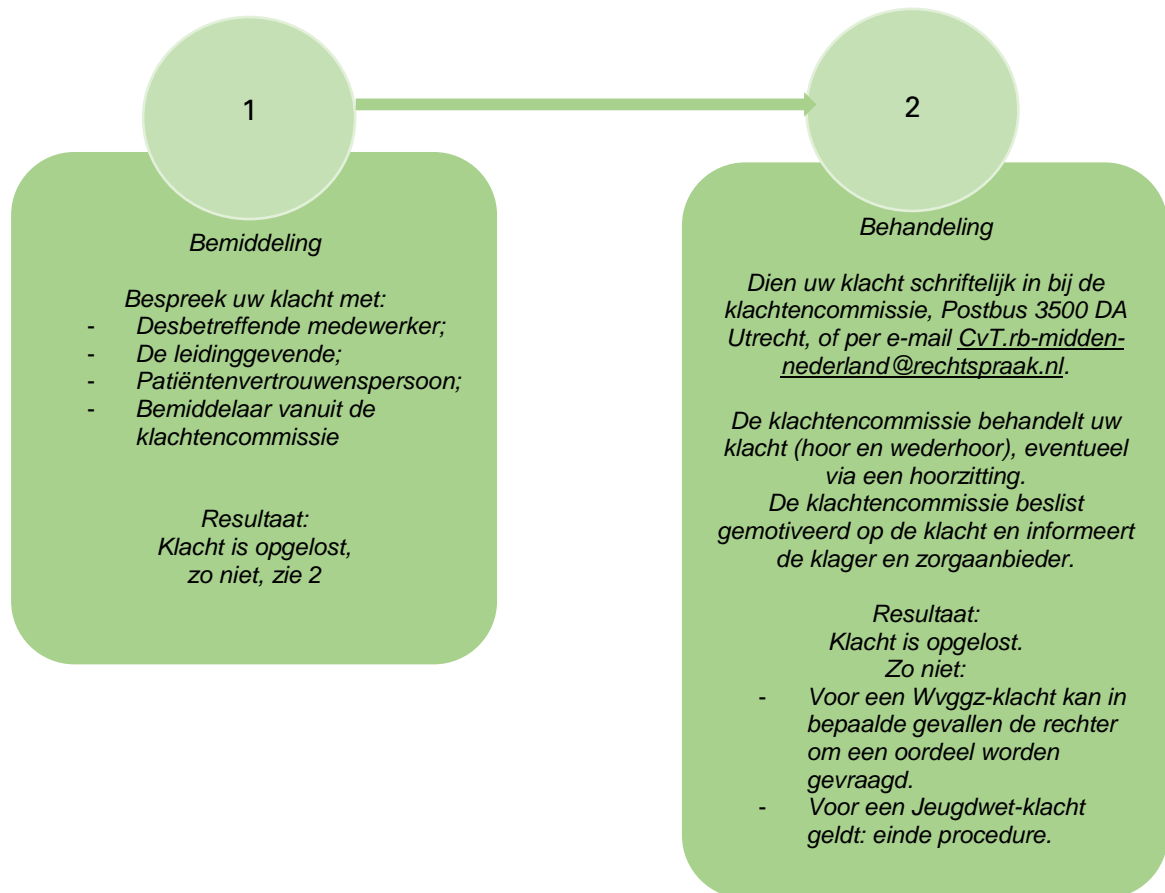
1

Bemiddeling

Bespreek uw klacht met:
- Desbetreffende medewerker;
- De leidinggevende;
- Patiëntenvertrouwenspersoon;
- Bemiddelaar vanuit de klachtencommissie

Resultaat:
Klacht is opgelost,
zo niet, zie 2

2

Behandeling

Dien uw klacht schriftelijk in bij de klachtencommissie, Postbus 3500 DA Utrecht, of per e-mail CvT.rb-midden-nederland@rechtspraak.nl.

De klachtencommissie behandelt uw klacht (hoor en wederhoor), eventueel via een hoorzitting.
De klachtencommissie beslist gemotiveerd op de klacht en informeert de klager en zorgaanbieder.

Resultaat:
Klacht is opgelost.
Zo niet:
- Voor een Wvggz-klacht kan in bepaalde gevallen de rechter om een oordeel worden gevraagd.
- Voor een Jeugdwet-klacht geldt: einde procedure.